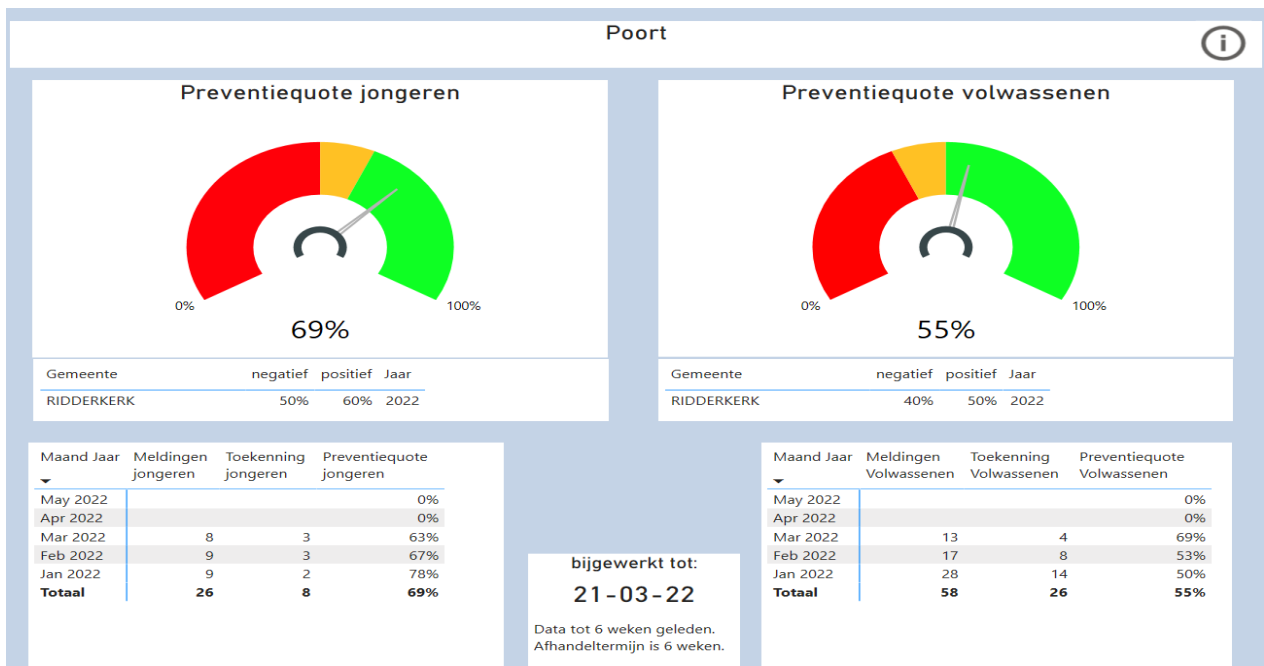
Poort

Preventiequote jongeren

0%

100%

69%

| Gemeente | negatief | positief | Jaar |
|---|---|---|---|
| RIDDERKERK | 50% | 60% | 2022 |

Preventiequote volwassenen

0%

100%

55%

| Gemeente | negatief | positief | Jaar |
|---|---|---|---|
| RIDDERKERK | 40% | 50% | 2022 |

| Maand Jaar | Meldingen jongeren | Toekenning jongeren | Preventiequote jongeren |
|---|---|---|---|
| May 2022 | | | 0% |
| Apr 2022 | | | 0% |
| Mar 2022 | 8 | 3 | 63% |
| Feb 2022 | 9 | 3 | 67% |
| Jan 2022 | 9 | 2 | 78% |
| **Totaal** | **26** | **8** | **69%** |

bijgewerkt tot:

21-03-22

Data tot 6 weken geleden. Afhandeltermijn is 6 weken.

| Maand Jaar | Meldingen Volwassenen | Toekenning Volwassenen | Preventiequote Volwassenen |
|---|---|---|---|
| May 2022 | | | 0% |
| Apr 2022 | | | 0% |
| Mar 2022 | 13 | 4 | 69% |
| Feb 2022 | 17 | 8 | 53% |
| Jan 2022 | 28 | 14 | 50% |
| **Totaal** | **58** | **26** | **55%** |